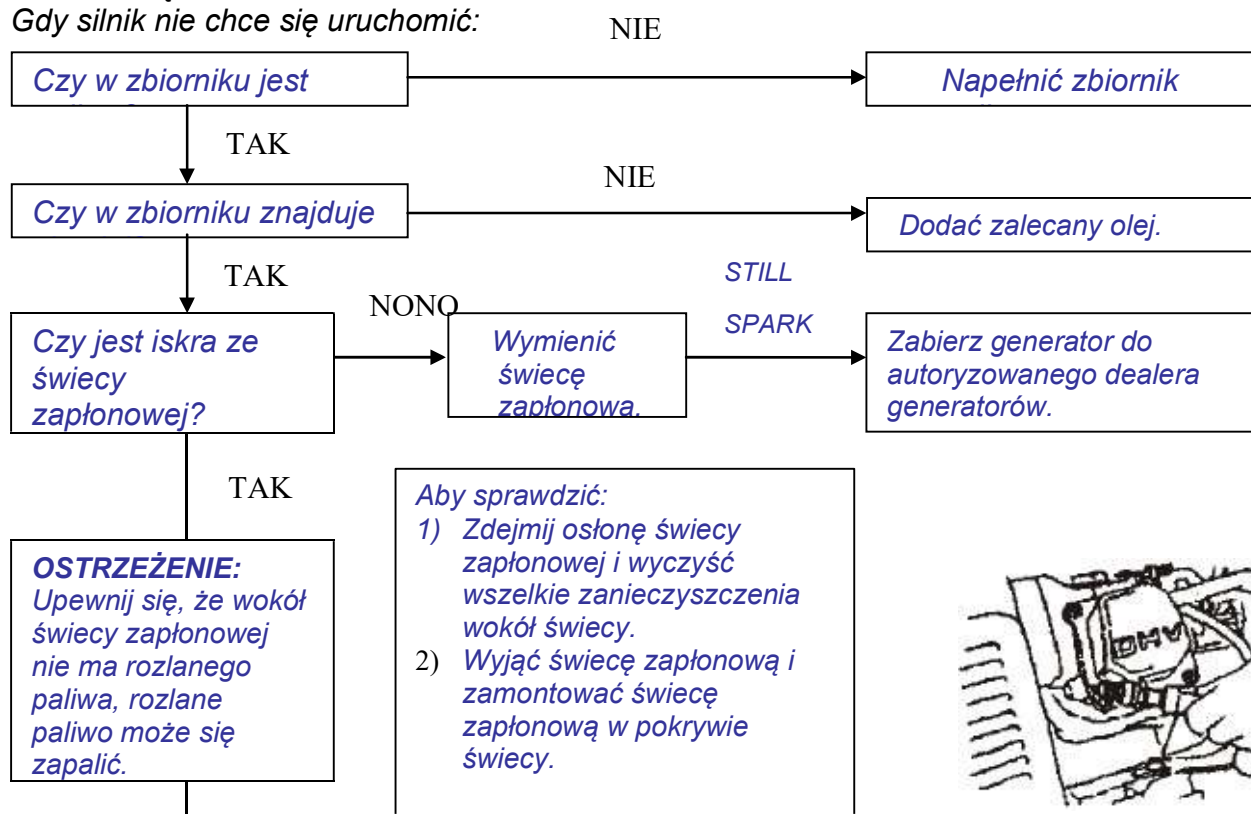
Gdy silnik nie chce się uruchomić:

NIE

Czy w zbiorniku jest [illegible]

Napełnić zbiornik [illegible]

TAK

NIE

Czy w zbiorniku znajduje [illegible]

Dodać zalecany olej.

TAK

STILL

SPARK

NONO

Czy jest iskra ze świecy zapłonowej?

Wymienić świecę zapłonowa.

Zabierz generator do autoryzowanego dealera generatorów.

TAK

OSTRZEŻENIE: Upewnij się, że wokół świecy zapłonowej nie ma rozlanego paliwa, rozlane paliwo może się zapalić.

Aby sprawdzić:
1) Zdejmij osłonę świecy zapłonowej i wyczyść wszelkie zanieczyszczenia wokół świecy.
2) Wyjąć świecę zapłonową i zamontować świecę zapłonową w pokrywie świecy.

OHV